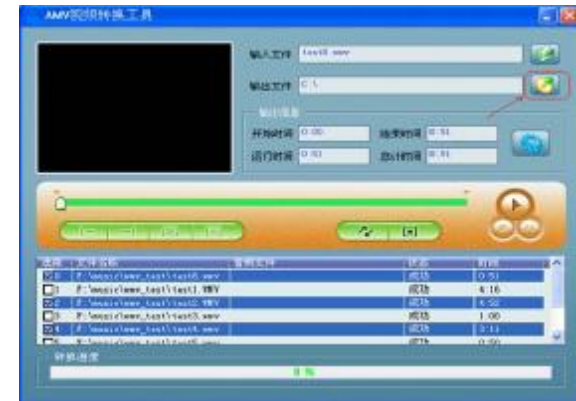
AMV视频转换工具

输入文件 test0.wmv

输出文件 C:\

输出信息

开始时间 0:00

结束时间 0:51

运行时间 0:51

总计时间 0:51

| 选择 | 文件名称 | 输出文件 | 状态 | 时间 |
|---|---|---|---|---|
| 0 | F:\music\wmv_test\test0.wmv | | 成功 | 0:51 |
| 1 | F:\music\wmv_test\test1.WMV | | 成功 | 4:16 |
| 2 | F:\music\wmv_test\test2.WMV | | 成功 | 4:52 |
| 3 | F:\music\wmv_test\test3.wmv | | 成功 | 1:00 |
| 4 | F:\music\wmv_test\test4.wmv | | 成功 | 3:11 |
| 5 | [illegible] | | 成功 | 0:50 |

转换进度

0 %